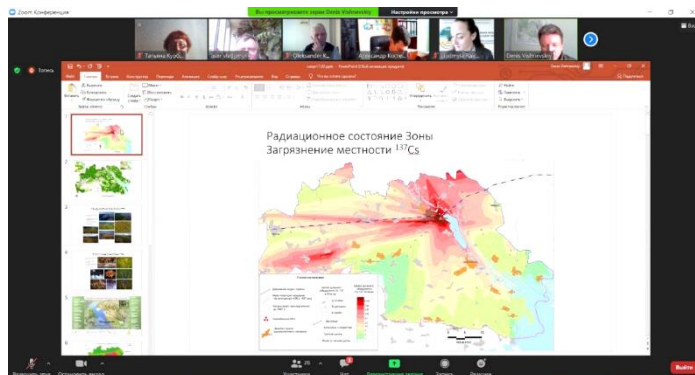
Zoom Конференция

Вы просматриваете экран Denis Vishnevskiy

Настройки просмотра

Татьяна Кузб...

Oleksandr K...

Oleksandr Косм...

Denis Vishnevskiy

Запись

Файл

Главная

Вставка

Конструктор

Переходы

Анимация

Слайд-шоу

Рецензирование

Вид

Справка

Что вы хотите сделать?

Поделиться

Вставить

Создать слайд

Буфер обмена

Слайды

Шрифт

Абзац

Рисование

Редактирование

Найти

Заменить

Выделить

Радиационное состояние Зоны
Загрязнение местности $^{137}$Cs

Условные обозначения

1

2

3

4

5

6

Выйти